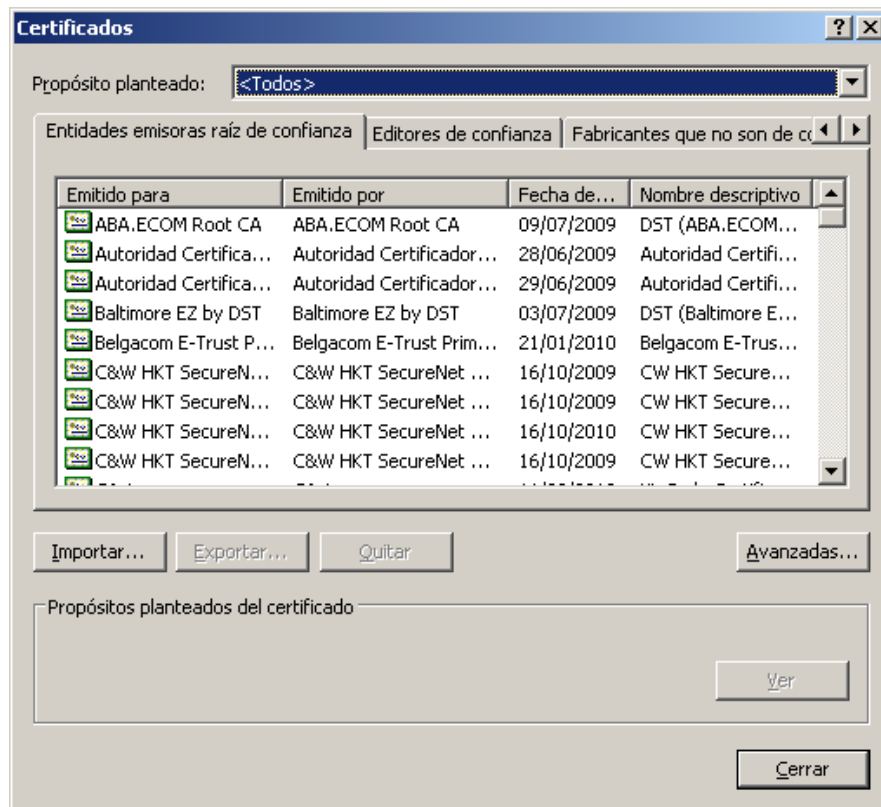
Certificados

?

Propósito planteado: <Todos>

Entidades emisoras raíz de confianza | Editores de confianza | Fabricantes que no son de c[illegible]

| Emitido para | Emitido por | Fecha de... | Nombre descriptivo |
|---|---|---|---|
| ABA.ECOM Root CA | ABA.ECOM Root CA | 09/07/2009 | DST (ABA.ECOM... |
| Autoridad Certifica... | Autoridad Certificador... | 28/06/2009 | Autoridad Certifi... |
| Autoridad Certifica... | Autoridad Certificador... | 29/06/2009 | Autoridad Certifi... |
| Baltimore EZ by DST | Baltimore EZ by DST | 03/07/2009 | DST (Baltimore E... |
| Belgacom E-Trust P... | Belgacom E-Trust Prim... | 21/01/2010 | Belgacom E-Trus... |
| C&W HKT SecureN... | C&W HKT SecureNet ... | 16/10/2009 | CW HKT Secure... |
| C&W HKT SecureN... | C&W HKT SecureNet ... | 16/10/2009 | CW HKT Secure... |
| C&W HKT SecureN... | C&W HKT SecureNet ... | 16/10/2010 | CW HKT Secure... |
| C&W HKT SecureN... | C&W HKT SecureNet ... | 16/10/2009 | CW HKT Secure... |
| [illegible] | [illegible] | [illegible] | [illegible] |

Importar... Exportar... Quitar Avanzadas...

Propósitos planteados del certificado

Ver

Cerrar